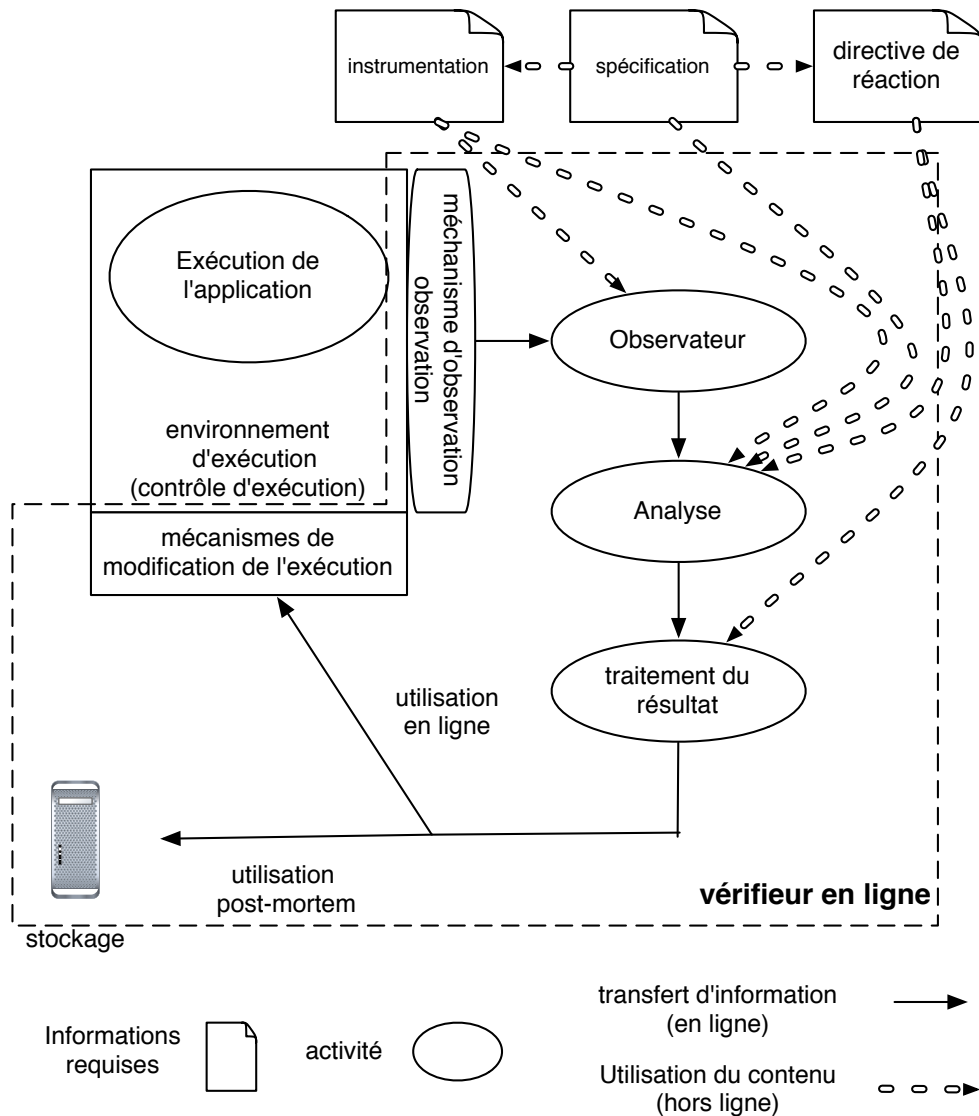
instrumentation

spécification

directive de réaction

Exécution de l'application

méchanisme d'observation observation

Observateur

environnement d'exécution (contrôle d'exécution)

Analyse

mécanismes de modification de l'exécution

traitement du résultat

utilisation en ligne

utilisation post-mortem

vérifieur en ligne

stockage

transfert d'information (en ligne)

Informations requises

activité

Utilisation du contenu (hors ligne)